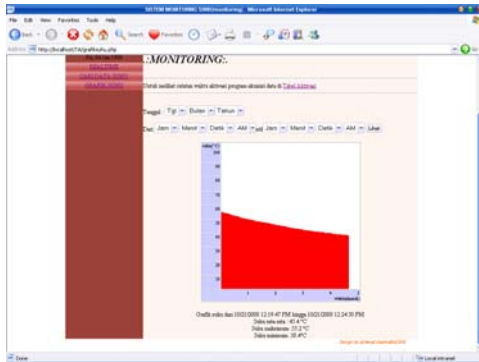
SISTEM MONITORING SUHU::monitoring: - Microsoft Internet Explorer

File Edit View Favorites Tools Help

Back Search Favorites

Address http://localhost/TA/grafiksuhu.php

Go

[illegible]
REALTIME
DATA SUHU
GRAFIK SUHU

.:MONITORING:.

Untuk melihat catatan waktu aktivasi program aktuator data di Tabel Aktivasi

Tanggal : Tgl Bulan Tahun

Dari Jam Menit Detik AM s/d Jam Menit Detik AM Lihat

suhu(°C)
100
90
80
70
60
50
40
30
20
10
0
1 2 3 4 5
waktu(detik)

Grafik suhu dari 10/21/2008 12:19:47 PM hingga 10/21/2008 12:24:30 PM
Suhu rata-rata : 40.4 °C
Suhu maksimum : 55.2 °C
Suhu minimum : 38.4 °C

Design by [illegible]

Done

Local intranet